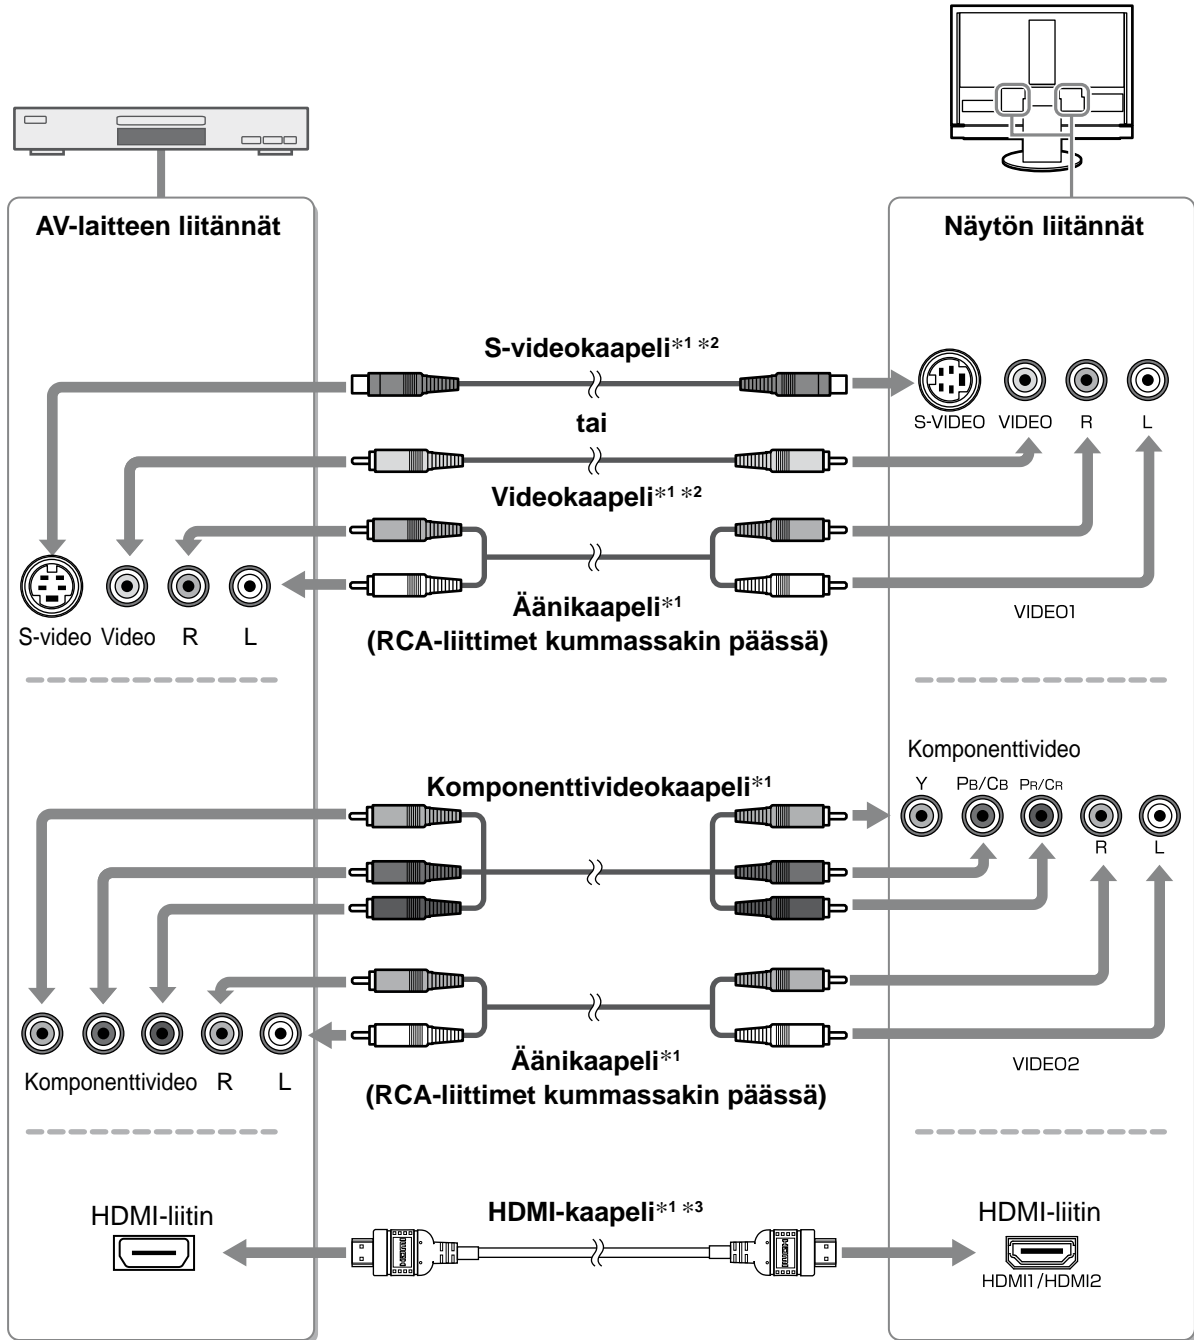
AV-laitteen liitännät

Näytön liitännät

S-videokaapeli$*^1$ $*^2$

S-VIDEO VIDEO R L

tai

Videokaapeli$*^1$ $*^2$

S-video Video R L

Äänikaapeli$*^1$
(RCA-liittimet kummassakin päässä)

VIDEO1

Komponenttivideo

Komponenttivideokaapeli$*^1$

Y PB/CB PR/CR R L

Komponenttivideo R L

Äänikaapeli$*^1$
(RCA-liittimet kummassakin päässä)

VIDEO2

HDMI-liitin

HDMI-kaapeli$*^1$ $*^3$

HDMI-liitin

HDMI1/HDMI2